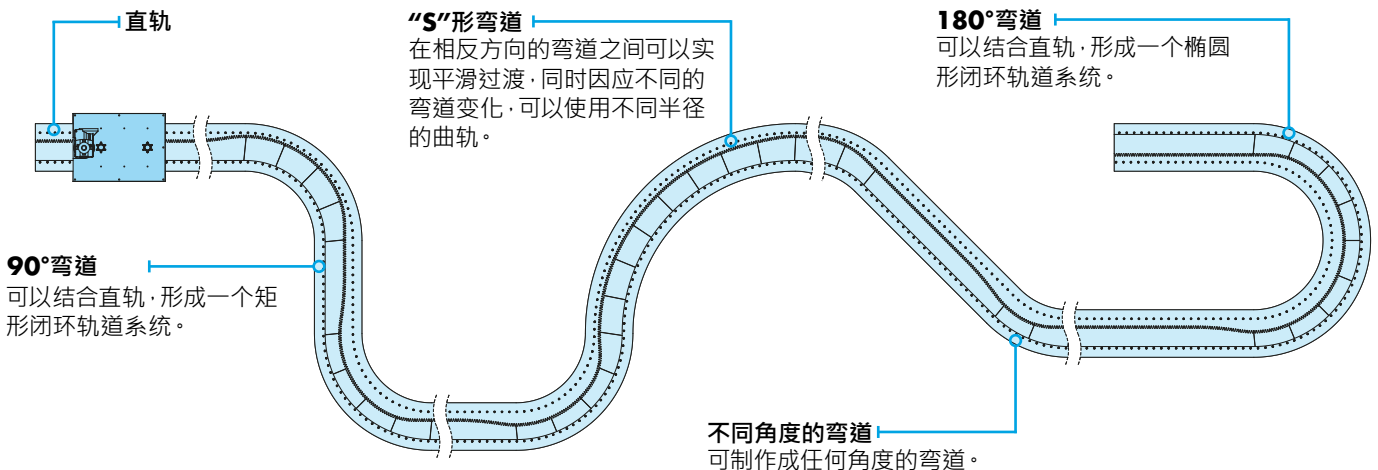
直轨

"S"形弯道
在相反方向的弯道之间可以实现平滑过渡，同时因应不同的弯道变化，可以使用不同半径的曲轨。

180°弯道
可以结合直轨，形成一个椭圆形闭环轨道系统。

90°弯道
可以结合直轨，形成一个矩形闭环轨道系统。

不同角度的弯道
可制作成任何角度的弯道。